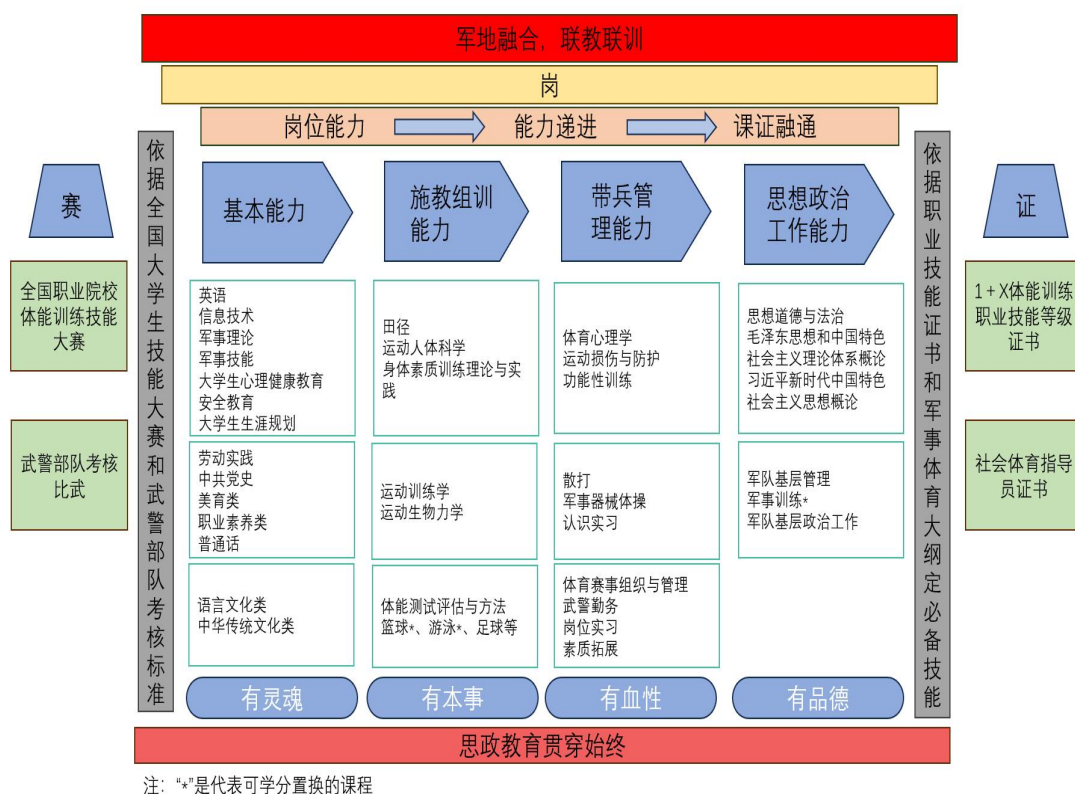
军地融合，联教联训

岗

岗位能力 能力递进 课证融通

赛

全国职业院校体能训练技能大赛

武警部队考核比武

依据全国大学生技能大赛和武警部队考核标准

基本能力

施教组训能力

带兵管理能力

思想政治工作能力

英语
信息技术
军事理论
军事技能
大学生心理健康教育
安全教育
大学生生涯规划

田径
运动人体科学
身体素质训练理论与实践

体育心理学
运动损伤与防护
功能性训练

思想道德与法治
毛泽东思想和中国特色社会主义理论体系概论
习近平新时代中国特色社会主义思想概论

劳动实践
中共党史
美育类
职业素养类
普通话

运动训练学
运动生物力学

散打
军事器械体操
认识实习

军队基层管理
军事训练*
军队基层政治工作

语言文化类
中华传统文化类

体能测试评估与方法
篮球*、游泳*、足球等

体育赛事组织与管理
武警勤务
岗位实习
素质拓展

有灵魂 有本事 有血性 有品德

依据职业技能证书和军事体育大纲定必备技能

证

1+X体能训练职业技能等级证书

社会体育指导员证书

思政教育贯穿始终

注："*"是代表可学分置换的课程